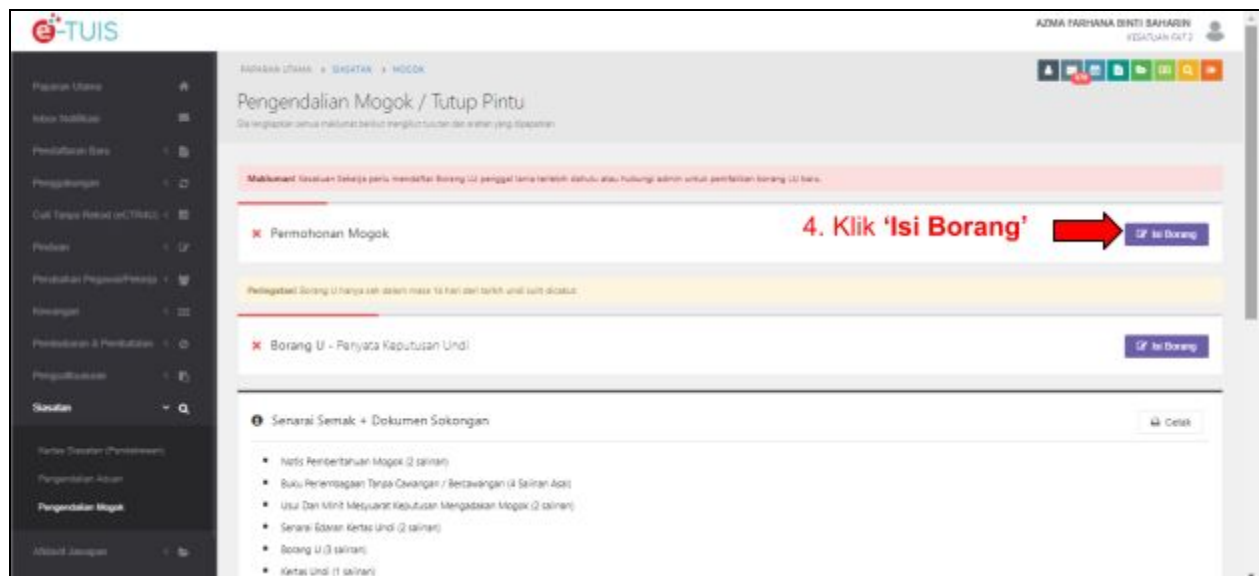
e-TUIS

AZMA FARHANA BINTI SAHARIN
KESATUAN FAT 2

Paparan Utama
Inbox Notifikasi
Pendaftaran Baru
Penggabungan
Cuti Tanpa Rekod (eCTRKS)
Pindaan
Perubahan Pegawai/Pekerja
Kewangan
Pembubaran & Pembatalan
Pengeluaran
Siasatan
Kertas Siasatan (Pemeriksaan)
Pengendalian Aduan
Pengendalian Mogok
Affidavit Jawapan

PAPARAN UTAMA > SIASATAN > MOGOK

Pengendalian Mogok / Tutup Pintu

Sila lengkapkan semua maklumat berikut mengikut turutan dan arahan yang dipaparkan

Makluman! Kesatuan Sekerja perlu mendaftar Borang U2 pengguna terlebih dahulu atau hubungi admin untuk pembetulan borang U2 baru.

× Permohonan Mogok

4. Klik 'Isi Borang'

Isi Borang

Peringatan! Borang U hanya sah dalam masa 10 hari dari tarikh undi sulit dicatat.

× Borang U - Penyata Keputusan Undi

Isi Borang

Senarai Semak + Dokumen Sokongan

Cetak

• Notis Pemberitahuan Mogok (2 salinan)
• Buku Perlembagaan Tanpa Cawangan / Bercawangan (4 Salinan Asal)
• Usul Dan Minit Mesyuarat Keputusan Mengadakan Mogok (2 salinan)
• Senarai Edaran Kertas Undi (2 salinan)
• Borang U (3 salinan)
• Kertas Undi (1 salinan)